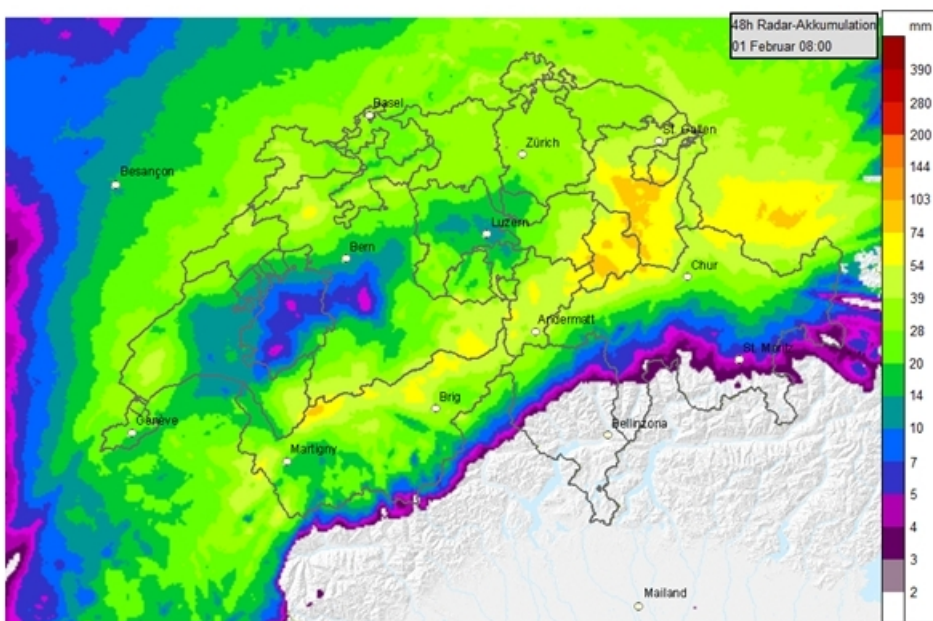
48h Radar-Akkumulation
01 Februar 08:00

mm
390
280
200
144
103
74
54
39
28
20
14
10
7
5
4
3
2

Basel
St. Gallen
Zürich
Besançon
Luzern
Bern
Chur
Andermatt
St. Moritz
Genève
Brig
Bellinzona
Martigny
Mailand